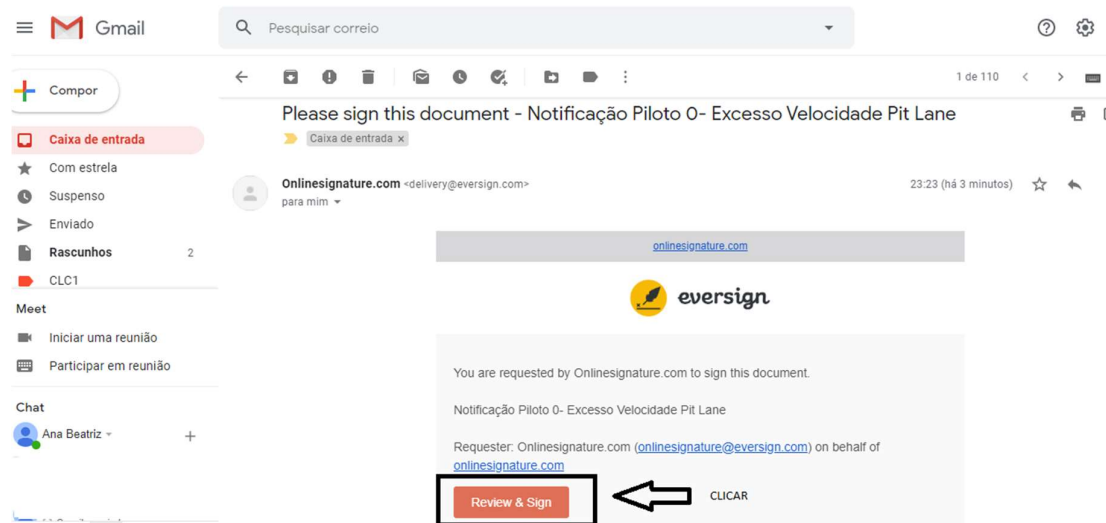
Gmail

Pesquisar correio

Compor

Caixa de entrada

Com estrela

Suspenso

Enviado

Rascunhos 2

CLC1

Meet

Iniciar uma reunião

Participar em reunião

Chat

Ana Beatriz

1 de 110

Please sign this document - Notificação Piloto 0- Excesso Velocidade Pit Lane

Caixa de entrada ×

Onlinesignature.com <delivery@eversign.com>

para mim

23:23 (há 3 minutos)

onlinesignature.com

eversign

You are requested by Onlinesignature.com to sign this document.

Notificação Piloto 0- Excesso Velocidade Pit Lane

Requester: Onlinesignature.com (onlinesignature@eversign.com) on behalf of onlinesignature.com

Review & Sign

CLICAR